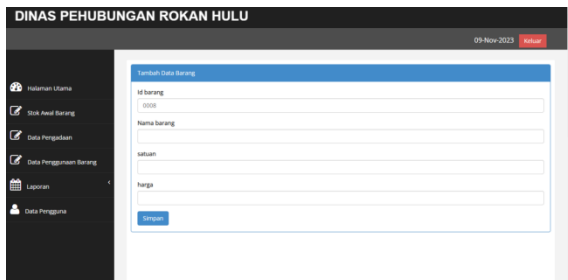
DINAS PEHUBUNGAN ROKAN HULU

09-Nov-2023 Keluar

Halaman Utama
Stok Awal Barang
Data Pengadaan
Data Penggunaan Barang
Laporan
Data Pengguna

Tambah Data Barang
Id barang
0008
Nama barang
satuan
harga
Simpan